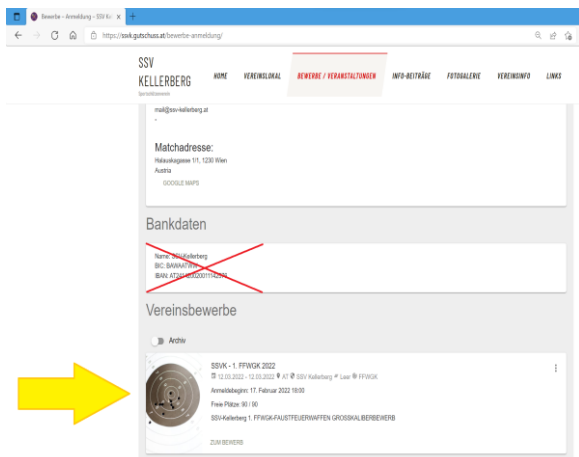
Bewerbe – Anmeldung – SSV Ke ×

https://ssvk.gutschuss.at/bewerbe-anmeldung/

SSV KELLERBERG
Sportschützenverein

HOME
VEREINSLOKAL
BEWERBE / VERANSTALTUNGEN
INFO-BEITRÄGE
FOTOGALERIE
VEREINSINFO
LINKS

mail@ssv-kellerberg.at
-

Matchadresse:
Halauskagasse 1/1, 1230 Wien
Austria
GOOGLE MAPS

Bankdaten

Name: SSV Kellerberg
BIC: BAWAATW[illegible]
IBAN: AT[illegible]

Vereinsbewerbe

Archiv

SSVK - 1. FFWGK 2022
12.03.2022 - 12.03.2022 AT SSV Kellerberg Leer FFWGK
Anmeldebeginn: 17. Februar 2022 18:00
Freie Plätze: 90 / 90
SSV-Kellerberg 1. FFWGK-FAUSTFEUERWAFFEN GROSSKALIBERBEWERB
ZUM BEWERB